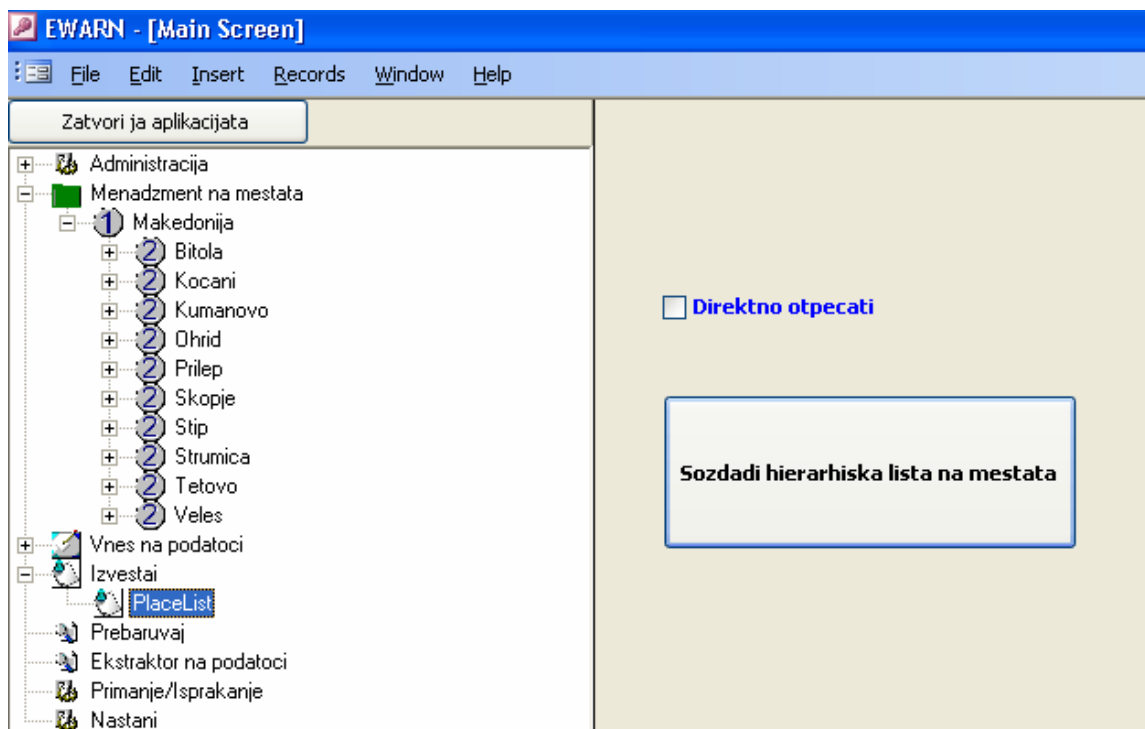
EWARN - [Main Screen]

File Edit Insert Records Window Help

Zatvori ja aplikacijata

Administracija
Menadzment na mestata
1 Makedonija
2 Bitola
2 Kocani
2 Kumanovo
2 Ohrid
2 Prilep
2 Skopje
2 Stip
2 Strumica
2 Tetovo
2 Veles
Vnes na podatoci
Izvestai
PlaceList
Prebaruvaj
Ekstraktor na podatoci
Primanje/Isprakanje
Nastani

Direktno otpecati

Sozdadi hierarhiska lista na mestata